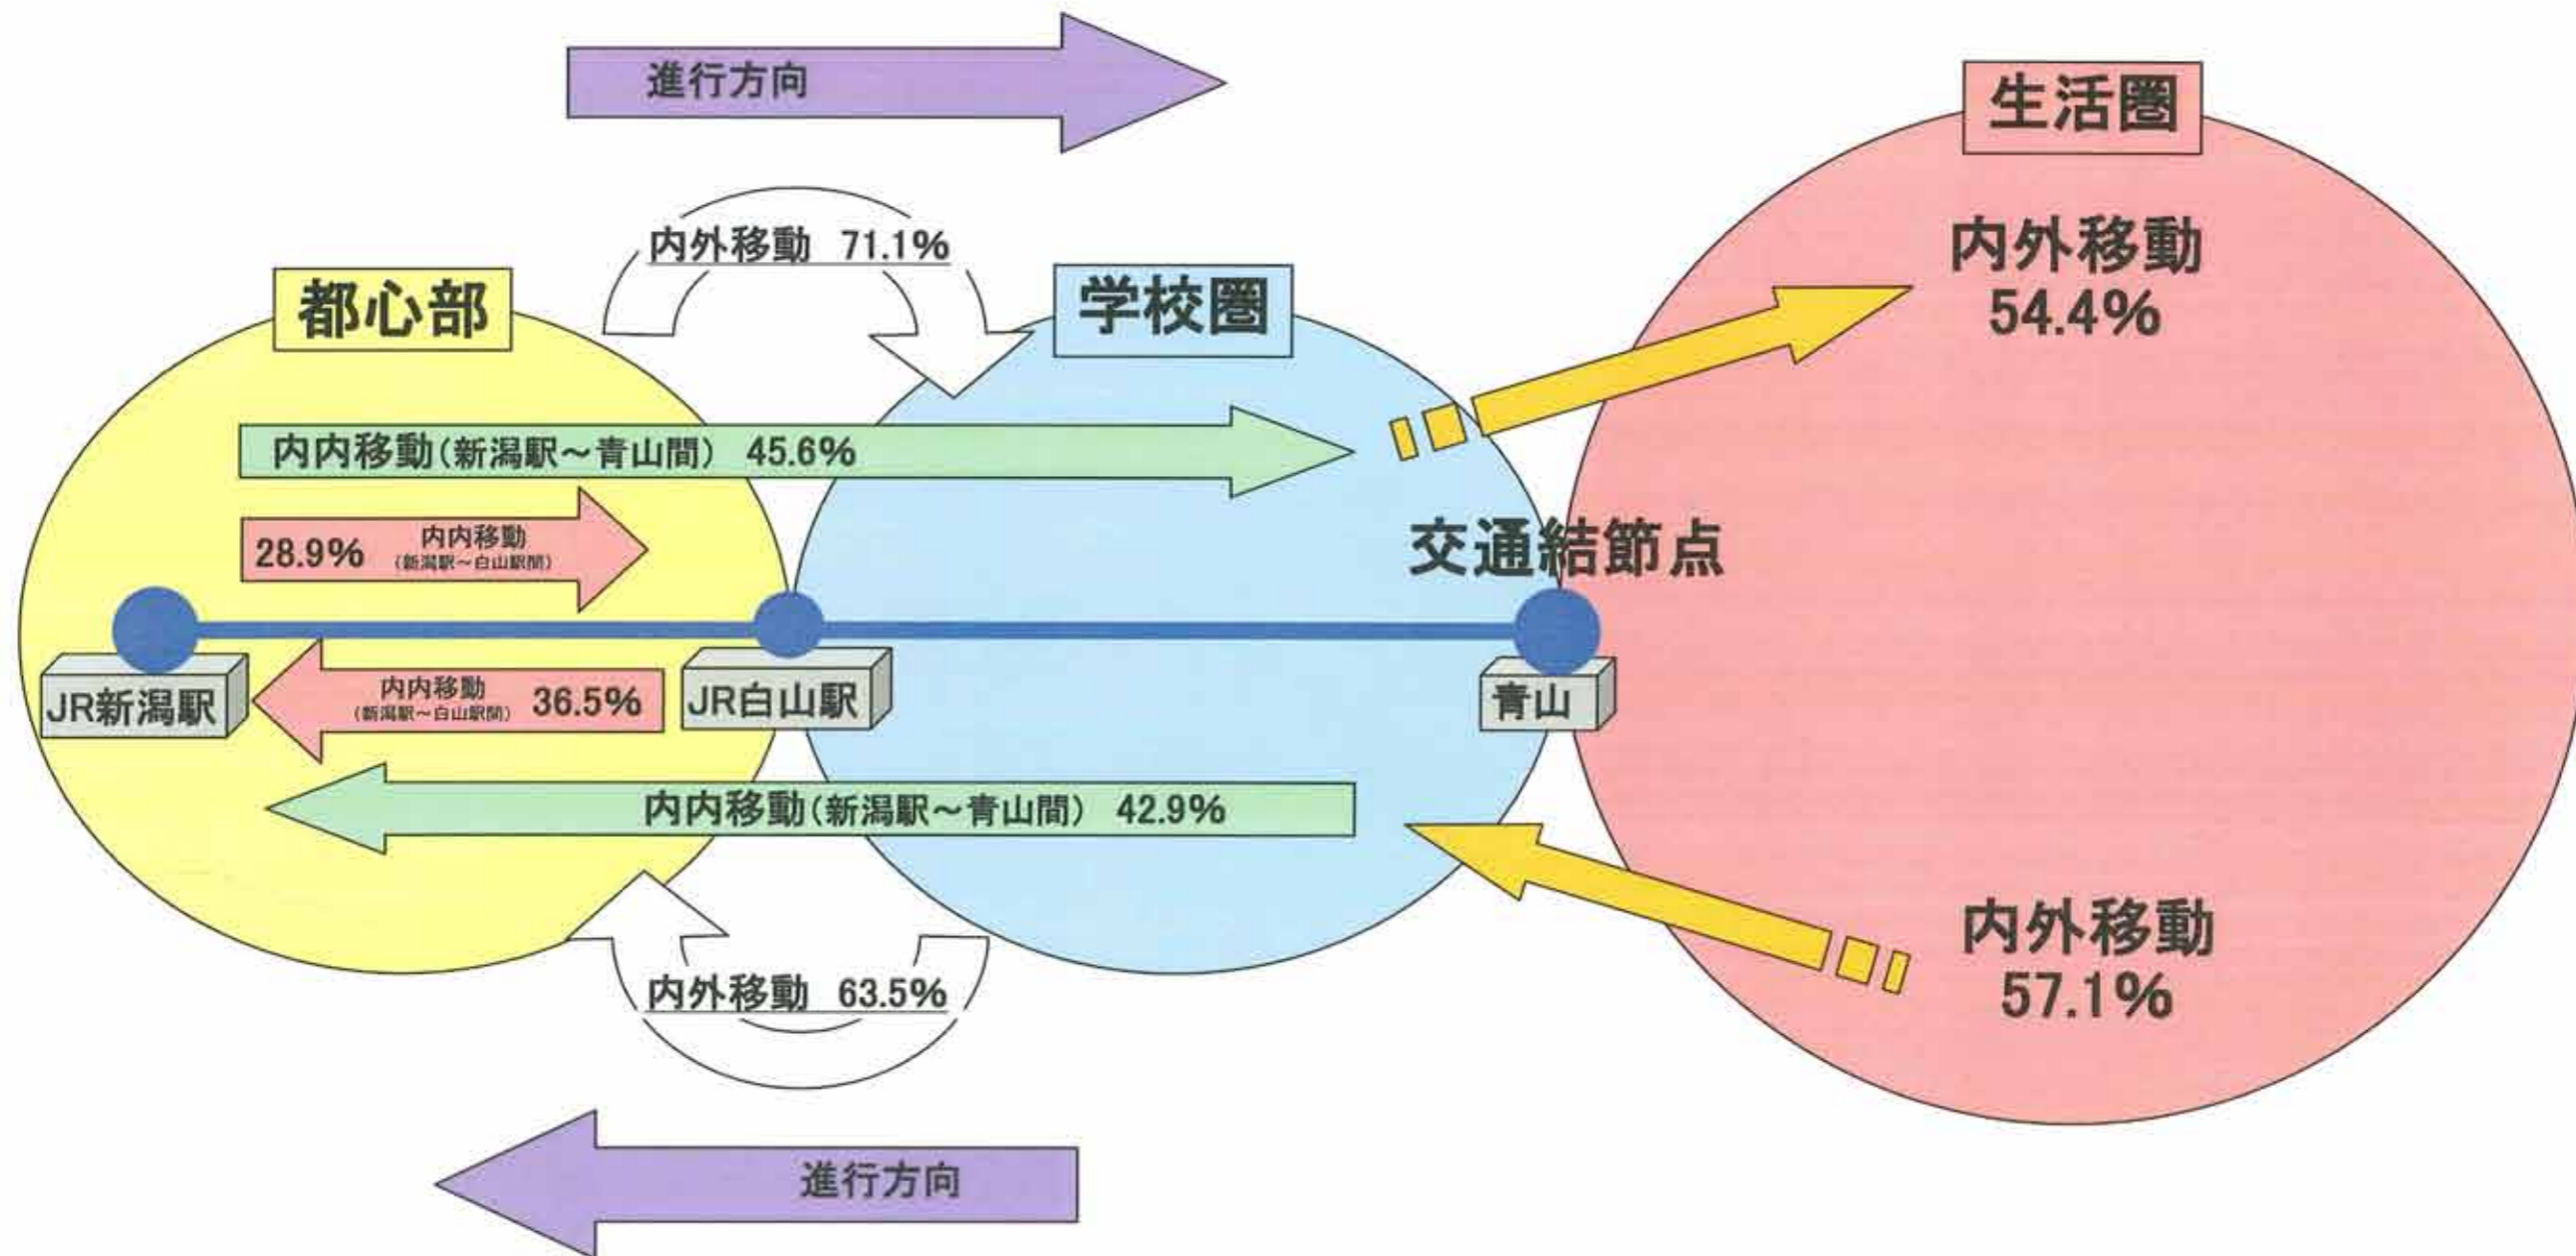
進行方向

生活圏

内外移動 71.1%

内外移動
54.4%

都心部

学校圏

内内移動(新潟駅～青山間) 45.6%

28.9% 内内移動
(新潟駅～白山駅間)

交通結節点

JR新潟駅

内内移動
(新潟駅～白山駅間) 36.5%

JR白山駅

青山

内内移動(新潟駅～青山間) 42.9%

内外移動
57.1%

内外移動 63.5%

進行方向